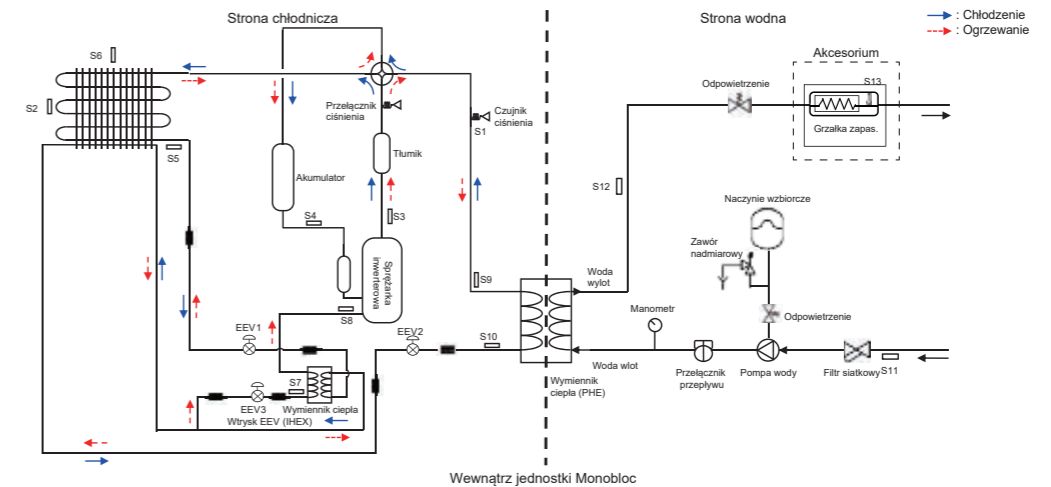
Strona chłodnicza

Strona wodna

: Chłodzenie
: Ogrzewanie

Akcesorium

S6

S2

S5

Przełącznik ciśnienia

Czujnik ciśnienia

S1

Odpowietrzenie

S13

Grzałka zapas.

Akumulator

Tłumik

S12

S4

S3

Naczynie wzbiorcze

Sprężarka inwerterowa

Zawór nadmiarowy

S9

Woda wylot

S8

Manometr

Odpowietrzenie

EEV1

EEV2

S10

Woda wlot

S7

Wymiennik ciepła

Przełącznik przepływu

Pompa wody

Filtr siatkowy

S11

EEV3

Wtrysk EEV (IHEX)

Wymiennik ciepła (PHE)

Wewnątrz jednostki Monobloc